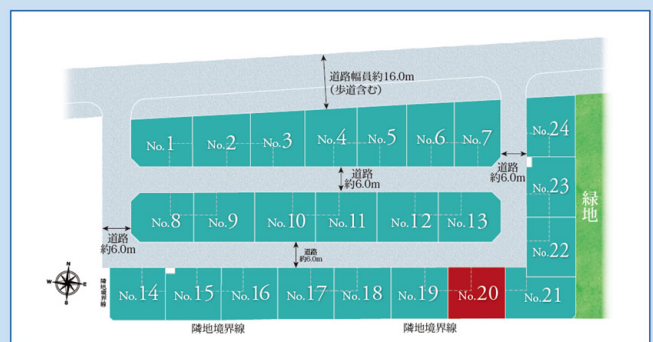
道路幅員約16.0m
(歩道含む)

No.1 No.2 No.3 No.4 No.5 No.6 No.7

No.24

道路
約6.0m

道路
約6.0m

No.23

緑地

No.8 No.9 No.10 No.11 No.12 No.13

道路
約6.0m

No.22

道路
約6.0m

N
E
S
W

隣地境界線

No.14 No.15 No.16 No.17 No.18 No.19 No.20 No.21

隣地境界線

隣地境界線